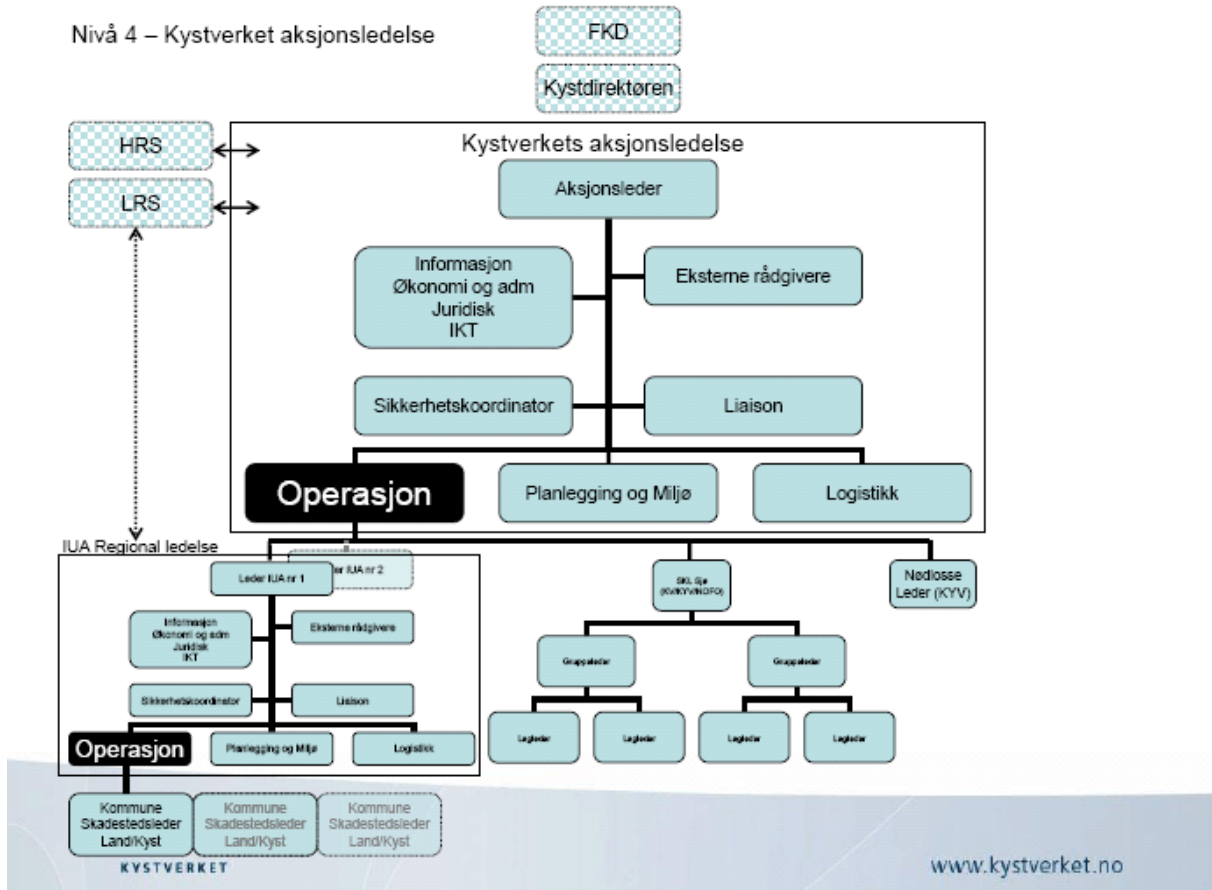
Nivå 4 – Kystverket aksjonsledelse

FKD

Kystdirektøren

HRS

LRS

Kystverkets aksjonsledelse

Aksjonsleder

Informasjon
Økonomi og adm
Juridisk
IKT

Eksterne rådgivere

Sikkerhetskoordinator

Liaison

Operasjon

Planlegging og Miljø

Logistikk

IUA Regional ledelse

Leder IUA nr 1

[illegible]er IUA nr 2

Informasjon
Økonomi og adm
Juridisk
IKT

Eksterne rådgivere

Sikkerhetskoordinator

Liaison

Operasjon

Planlegging og Miljø

Logistikk

SKL Sjø
(KV/KYV/NOFO)

Nødlosse
Leder (KYV)

Gruppeleder

Gruppeleder

Lagleder

Lagleder

Lagleder

Lagleder

Kommune
Skadestedsleder
Land/Kyst

Kommune
Skadestedsleder
Land/Kyst

Kommune
Skadestedsleder
Land/Kyst

KYSTVERKET

www.kystverket.no